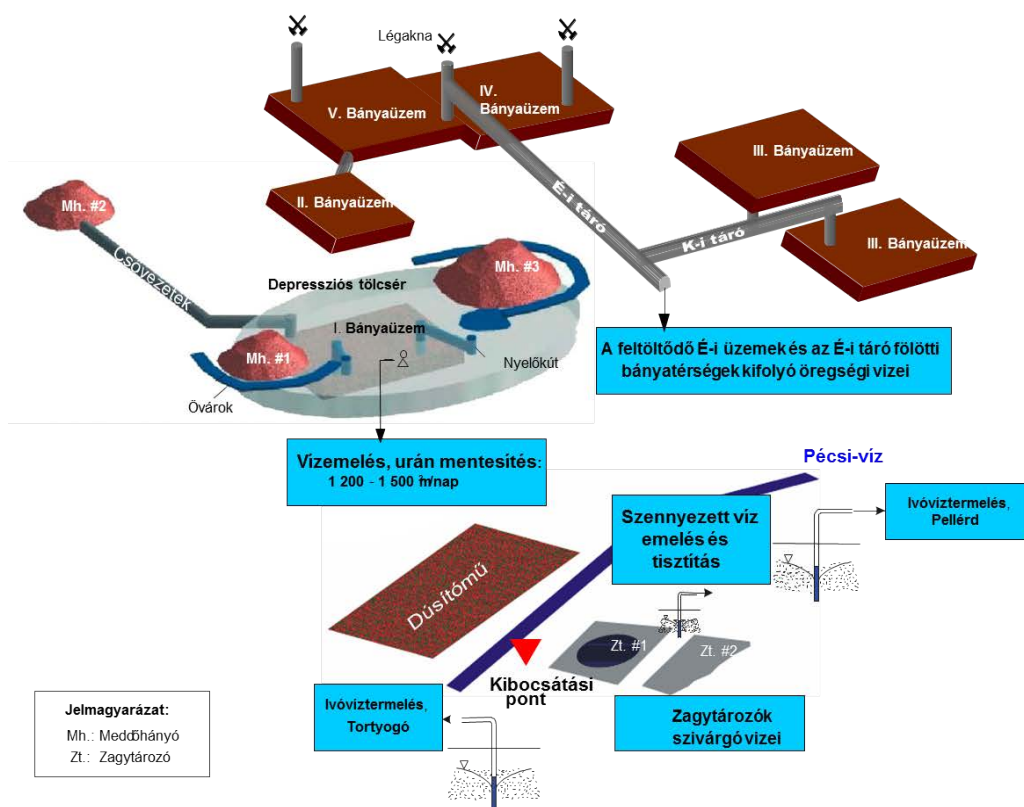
Légakna

V. Bányaüzem

IV. Bányaüzem

III. Bányaüzem

II. Bányaüzem

É-i táró

K-i táró

III. Bányaüzem

Mh. #2

Csővezeték

Mh. #3

Depressziós tölcsér

I. Bányaüzem

Mh. #1

Nyelőkút

Övárok

A feltöltődő É-i üzemek és az É-i táró fölötti bányatérségek kifolyó öregségi vizei

Vízemelés, urán mentesítés: 1 200 - 1 500 m³/nap

Pécsi-víz

Ivóvíztermelés, Pellérd

Szennyezett víz emelés és tisztítás

Dúsítómű

Zt. #1

Zt. #2

Kibocsátási pont

Jelmagyarázat:
Mh.: Meddőhányó
Zt.: Zagytározó

Ivóvíztermelés, Tortyogó

Zagytározók szivárgó vizei